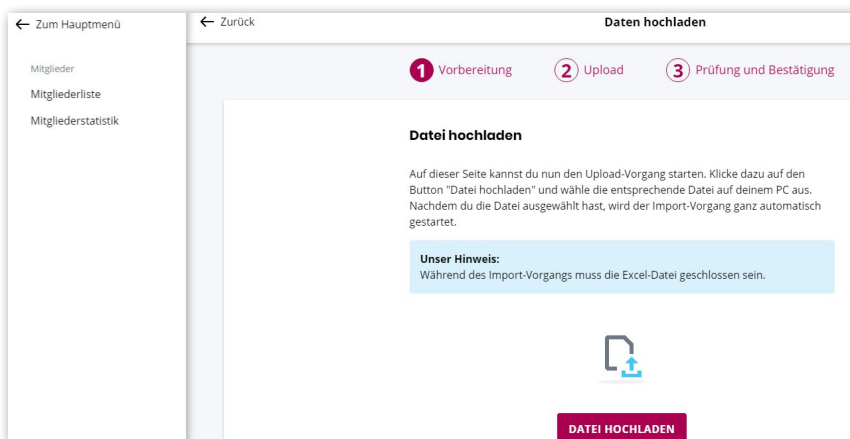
← Zum Hauptmenü

Mitglieder

Mitgliederliste

Mitgliederstatistik

← Zurück

Daten hochladen

1 Vorbereitung 2 Upload 3 Prüfung und Bestätigung

Datei hochladen

Auf dieser Seite kannst du nun den Upload-Vorgang starten. Klicke dazu auf den Button "Datei hochladen" und wähle die entsprechende Datei auf deinem PC aus. Nachdem du die Datei ausgewählt hast, wird der Import-Vorgang ganz automatisch gestartet.

Unser Hinweis:
Während des Import-Vorgangs muss die Excel-Datei geschlossen sein.

DATEI HOCHLADEN